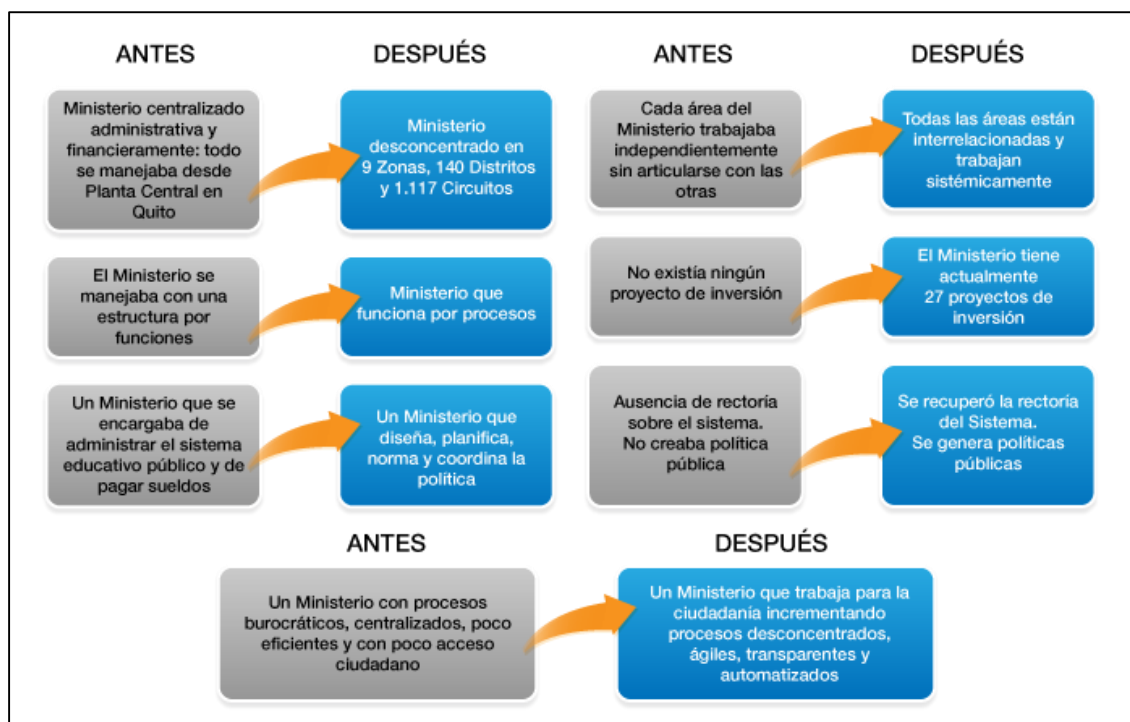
ANTES

DESPUÉS

Ministerio centralizado administrativa y financieramente: todo se manejaba desde Planta Central en Quito

Ministerio desconcentrado en 9 Zonas, 140 Distritos y 1.117 Circuitos

El Ministerio se manejaba con una estructura por funciones

Ministerio que funciona por procesos

Un Ministerio que se encargaba de administrar el sistema educativo público y de pagar sueldos

Un Ministerio que diseña, planifica, norma y coordina la política

ANTES

DESPUÉS

Cada área del Ministerio trabajaba independientemente sin articularse con las otras

Todas las áreas están interrelacionadas y trabajan sistémicamente

No existía ningún proyecto de inversión

El Ministerio tiene actualmente 27 proyectos de inversión

Ausencia de rectoría sobre el sistema. No creaba política pública

Se recuperó la rectoría del Sistema. Se genera políticas públicas

ANTES

DESPUÉS

Un Ministerio con procesos burocráticos, centralizados, poco eficientes y con poco acceso ciudadano

Un Ministerio que trabaja para la ciudadanía incrementando procesos desconcentrados, ágiles, transparentes y automatizados